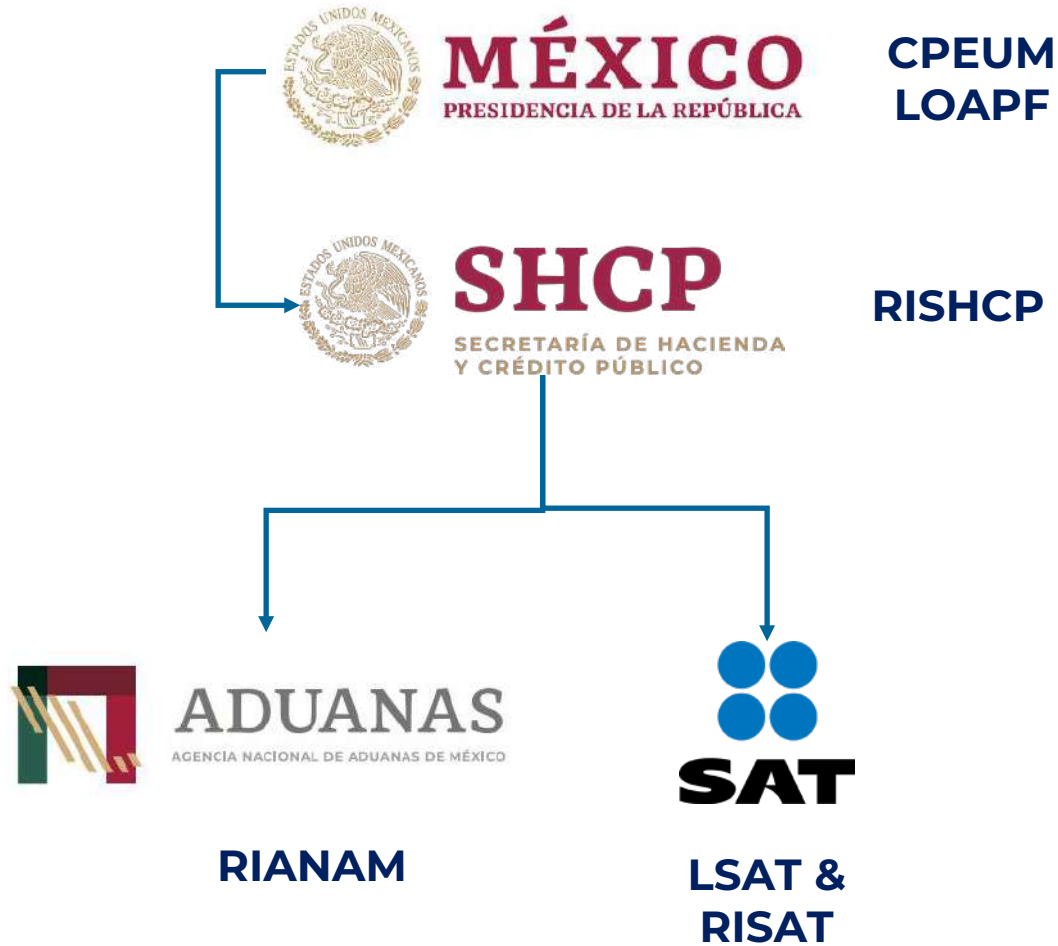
ESTADOS UNIDOS MEXICANOS
MÉXICO
PRESIDENCIA DE LA REPÚBLICA

CPEUM
LOAPF

ESTADOS UNIDOS MEXICANOS
SHCP
SECRETARÍA DE HACIENDA Y CRÉDITO PÚBLICO

RISHCP

ADUANAS
AGENCIA NACIONAL DE ADUANAS DE MÉXICO

SAT

RIANAM

LSAT & RISAT